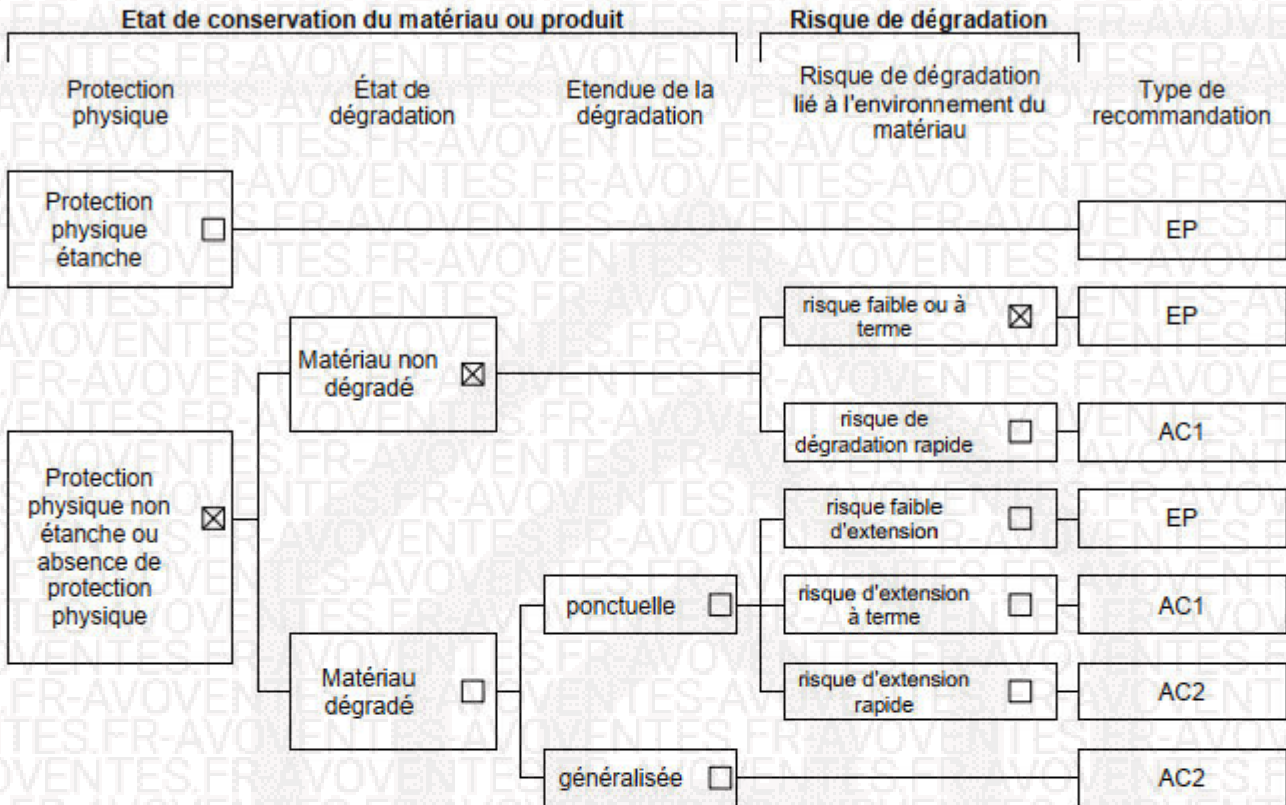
Etat de conservation du matériau ou produit

Risque de dégradation

Protection physique

État de dégradation

Etendue de la dégradation

Risque de dégradation lié à l'environnement du matériau

Type de recommandation

Protection physique étanche ☐

EP

Protection physique non étanche ou absence de protection physique ☒

Matériau non dégradé ☒

risque faible ou à terme ☒

EP

risque de dégradation rapide ☐

AC1

Matériau dégradé ☐

ponctuelle ☐

risque faible d'extension ☐

EP

risque d'extension à terme ☐

AC1

risque d'extension rapide ☐

AC2

généralisée ☐

AC2

AVOVENTES.FR-AVOVENTES.FR-AVOVENTES.FR